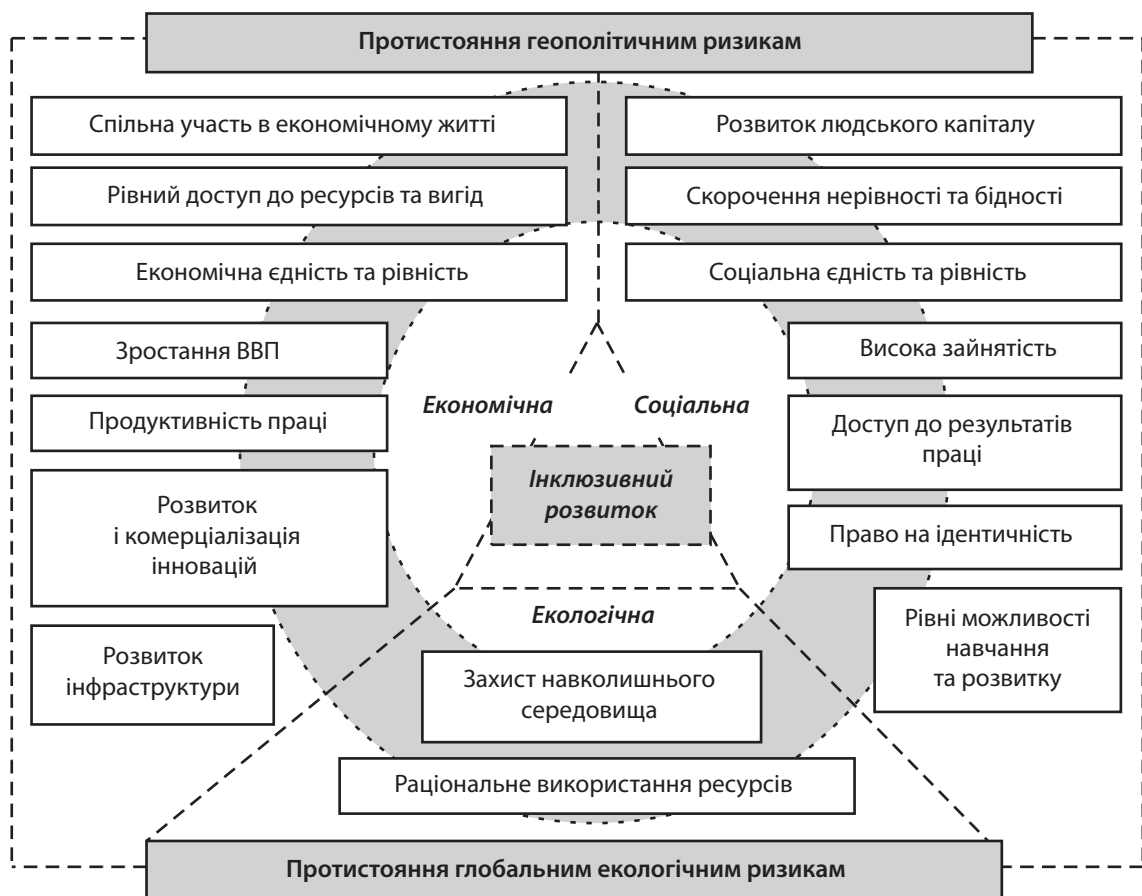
Протистояння геополітичним ризикам

Спільна участь в економічному житті

Рівний доступ до ресурсів та вигід

Економічна єдність та рівність

Зростання ВВП

Продуктивність праці

Розвиток і комерціалізація інновацій

Розвиток інфраструктури

Розвиток людського капіталу

Скорочення нерівності та бідності

Соціальна єдність та рівність

Висока зайнятість

Доступ до результатів праці

Право на ідентичність

Рівні можливості навчання та розвитку

Економічна

Соціальна

Інклюзивний розвиток

Екологічна

Захист навколишнього середовища

Раціональне використання ресурсів

Протистояння глобальним екологічним ризикам